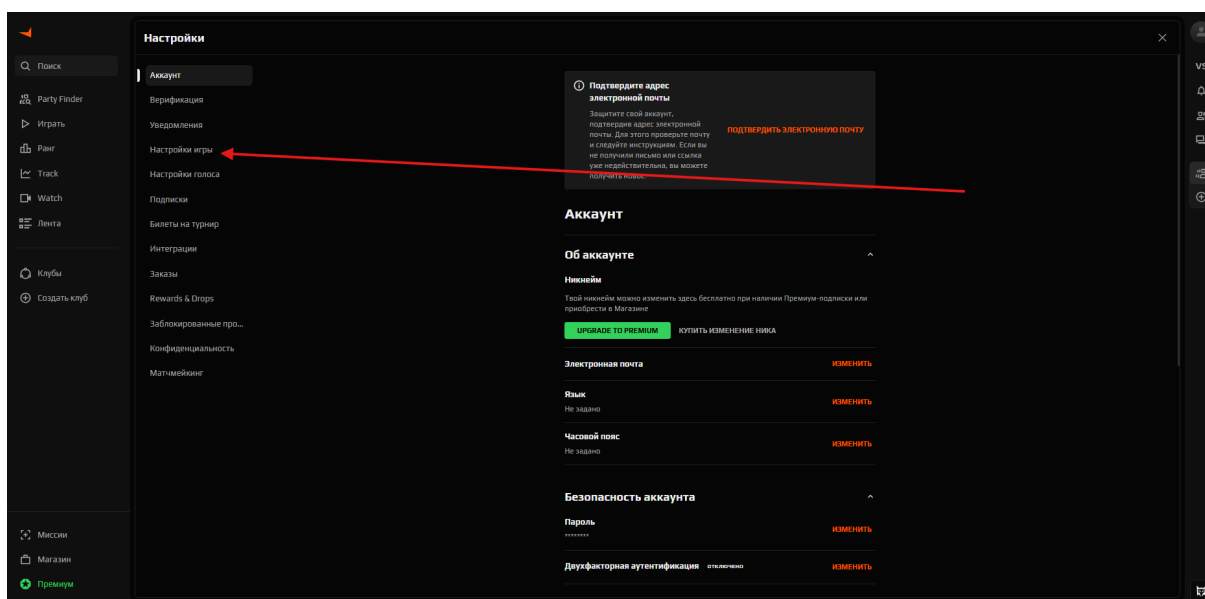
Поиск
Party Finder
Играть
Ранг
Track
Watch
Лента
Клубы
Создать клуб
Миссии
Магазин
Премиум

Настройки

Аккаунт
Верификация
Уведомления
Настройки игры
Настройки голоса
Подписки
Билеты на турнир
Интеграции
Заказы
Rewards & Drops
Заблокированные про...
Конфиденциальность
Матчмейкинг

Подтвердите адрес электронной почты
Защитите свой аккаунт, подтвердив адрес электронной почты. Для этого проверьте почту и следуйте инструкциям. Если вы не получили письмо или ссылка уже недействительна, вы можете получить новое.
ПОДТВЕРДИТЬ ЭЛЕКТРОННУЮ ПОЧТУ

Аккаунт

Об аккаунте
Никнейм
Твой никнейм можно изменить здесь бесплатно при наличии Премиум-подписки или приобрести в Магазине
UPGRADE TO PREMIUM
КУПИТЬ ИЗМЕНЕНИЕ НИКА
Электронная почта
ИЗМЕНИТЬ
Язык
Не задано
ИЗМЕНИТЬ
Часовой пояс
Не задано
ИЗМЕНИТЬ

Безопасность аккаунта
Пароль
********
ИЗМЕНИТЬ
Двухфакторная аутентификация ОТКЛЮЧЕНО
ИЗМЕНИТЬ

VS